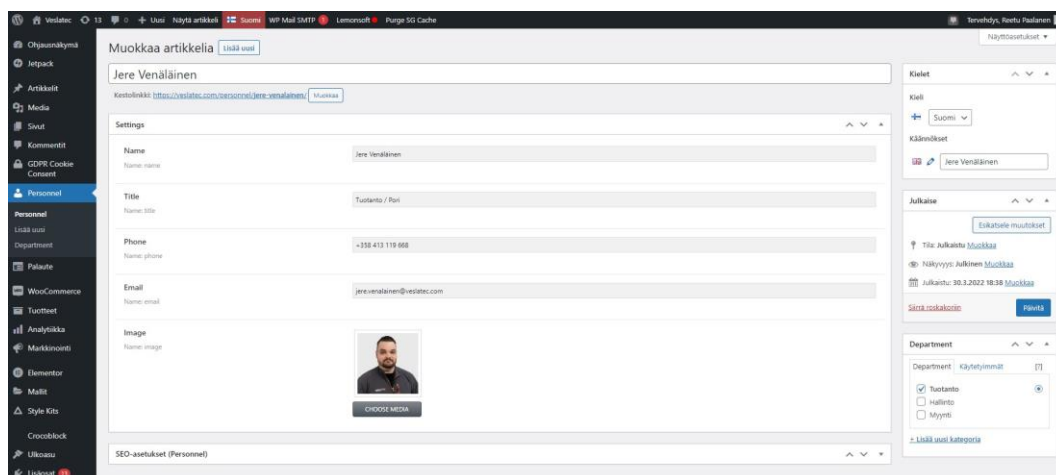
Veslatec 13 0 + Uusi Näytä artikkeli Suomi WP Mail SMTP 1 Lemonsoft Purge SG Cache
Tervehdys, Reetu Paalanen
Näyttöasetukset ▾

Ohjausnäkymä
Jetpack
Artikkelit
Media
Sivut
Kommentit
GDPR Cookie Consent
Personnel
Personnel
Lisää uusi
Department
Palaute
WooCommerce
Tuotteet
Analytiikka
Markkinointi
Elementor
Mallit
Style Kits
Crocoblock
Ulkoasu
Lisäosat

Muokkaa artikkelia Lisää uusi

Jere Venäläinen

Kestolinkki: https://veslatec.com/personnel/jere-venalainen/ Muokkaa

Settings

Name
Name: name
Jere Venäläinen

Title
Name: title
Tuotanto / Pori

Phone
Name: phone
+358 413 119 668

Email
Name: email
jere.venalainen@veslatec.com

Image
Name: image
CHOOSE MEDIA

SEO-asetukset (Personnel)

Kielet
Kieli
Suomi
Käännökset
Jere Venäläinen

Julkaise
Esikatsele muutokset
Tila: Julkaistu Muokkaa
Näkyvyys: Julkinen Muokkaa
Julkaistu: 30.3.2022 18:38 Muokkaa
Siirrä roskakoriin
Päivitä

Department
Department Käytetyimmät [?]
Tuotanto
Hallinto
Myynti
+ Lisää uusi kategoria